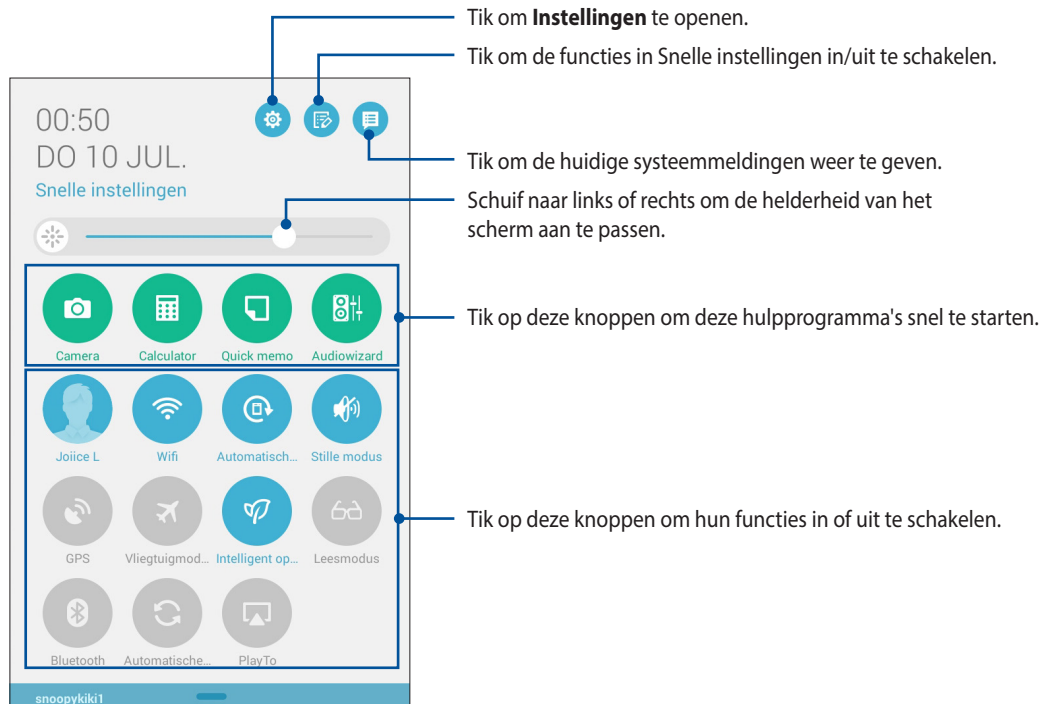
Tik om **Instellingen** te openen.

Tik om de functies in Snelle instellingen in/uit te schakelen.

00:50
DO 10 JUL.
Snelle instellingen

Tik om de huidige systeemmeldingen weer te geven.

Schuif naar links of rechts om de helderheid van het scherm aan te passen.

Camera
Calculator
Quick memo
Audiowizard

Tik op deze knoppen om deze hulpprogramma's snel te starten.

Joiice L
Wifi
Automatisch...
Stille modus
GPS
Vliegtuigmod...
Intelligent op...
Leesmodus
Bluetooth
Automatische...
PlayTo

Tik op deze knoppen om hun functies in of uit te schakelen.

snoopykiki1